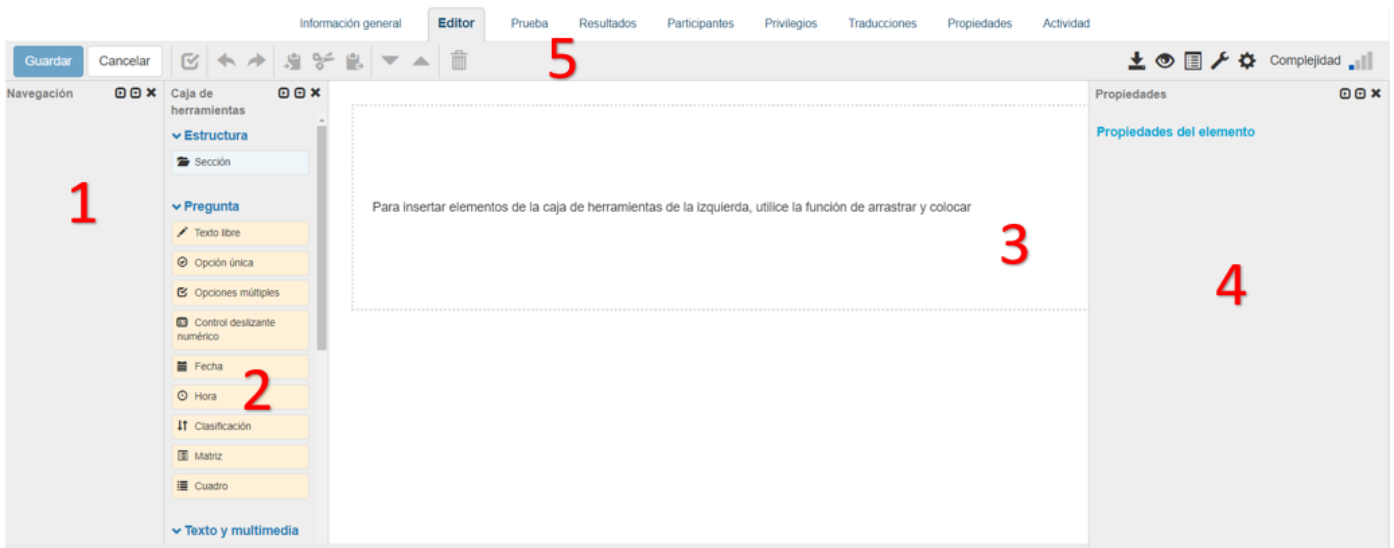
Información general Editor Prueba Resultados Participantes Privilegios Traducciones Propiedades Actividad

Guardar Cancelar

5

Complejidad

Navegación

1

Caja de herramientas

Estructura

Sección

Pregunta

Texto libre

Opción única

Opciones múltiples

Control deslizante numérico

Fecha

Hora

2

Clasificación

Matriz

Cuadro

Texto y multimedia

Para insertar elementos de la caja de herramientas de la izquierda, utilice la función de arrastrar y colocar

3

Propiedades

Propiedades del elemento

4